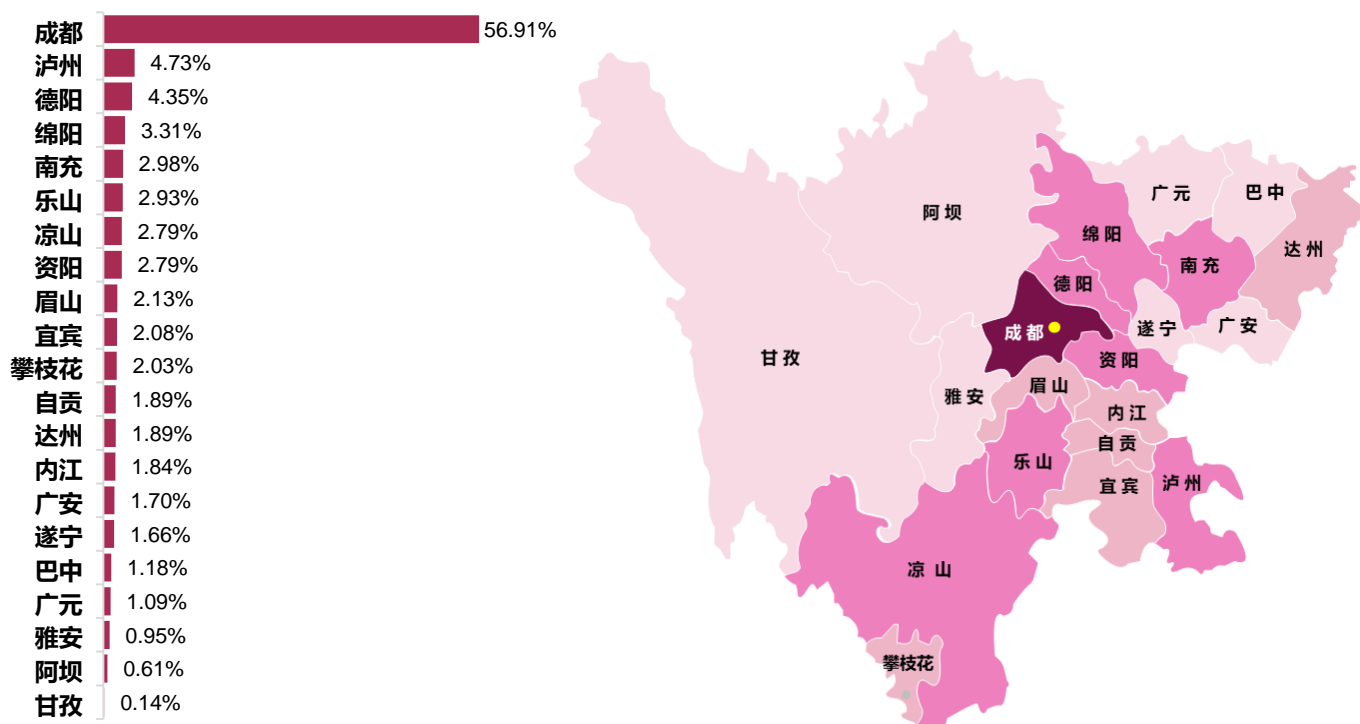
成都 56.91%
泸州 4.73%
德阳 4.35%
绵阳 3.31%
南充 2.98%
乐山 2.93%
凉山 2.79%
资阳 2.79%
眉山 2.13%
宜宾 2.08%
攀枝花 2.03%
自贡 1.89%
达州 1.89%
内江 1.84%
广安 1.70%
遂宁 1.66%
巴中 1.18%
广元 1.09%
雅安 0.95%
阿坝 0.61%
甘孜 0.14%

阿坝
广元
巴中
绵阳
达州
南充
德阳
成都
遂宁
广安
甘孜
资阳
雅安
眉山
内江
自贡
乐山
泸州
宜宾
凉山
攀枝花